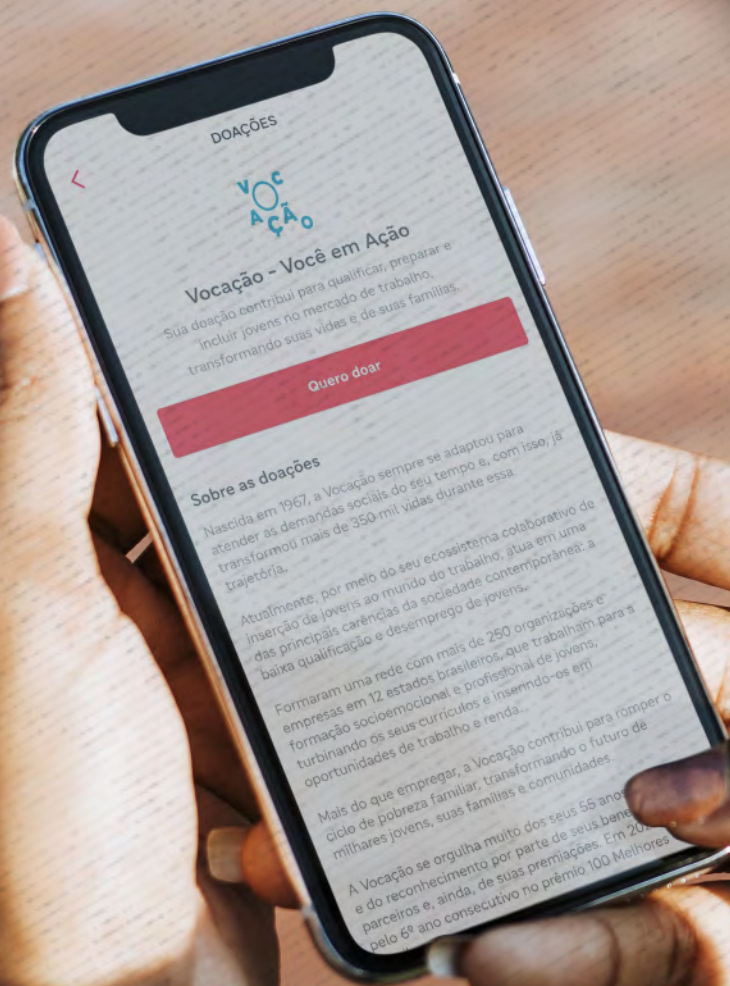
DOAÇÕES

<

VOC AÇÃO

Vocação - Você em Ação

Sua doação contribui para qualificar, preparar e incluir jovens no mercado de trabalho, transformando suas vidas e de suas famílias.

Quero doar

Sobre as doações

Nascida em 1967, a Vocação sempre se adaptou para atender as demandas sociais do seu tempo e, com isso, já transformou mais de 350 mil vidas durante essa trajetória.

Atualmente, por meio do seu ecossistema colaborativo de inserção de jovens ao mundo do trabalho, atua em uma das principais carências da sociedade contemporânea: a baixa qualificação e desemprego de jovens.

Formaram uma rede com mais de 250 organizações e empresas em 12 estados brasileiros, que trabalham para a formação socioemocional e profissional de jovens, turbinando os seus currículos e inserindo-os em oportunidades de trabalho e renda.

Mais do que empregar, a Vocação contribui para romper o ciclo de pobreza familiar, transformando o futuro de milhares jovens, suas famílias e comunidades.

A Vocação se orgulha muito dos seus 55 anos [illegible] e do reconhecimento por parte de seus bene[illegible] parceiros e, ainda, de suas premiações. Em 20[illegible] pelo 6º ano consecutivo no prêmio 100 Melhores